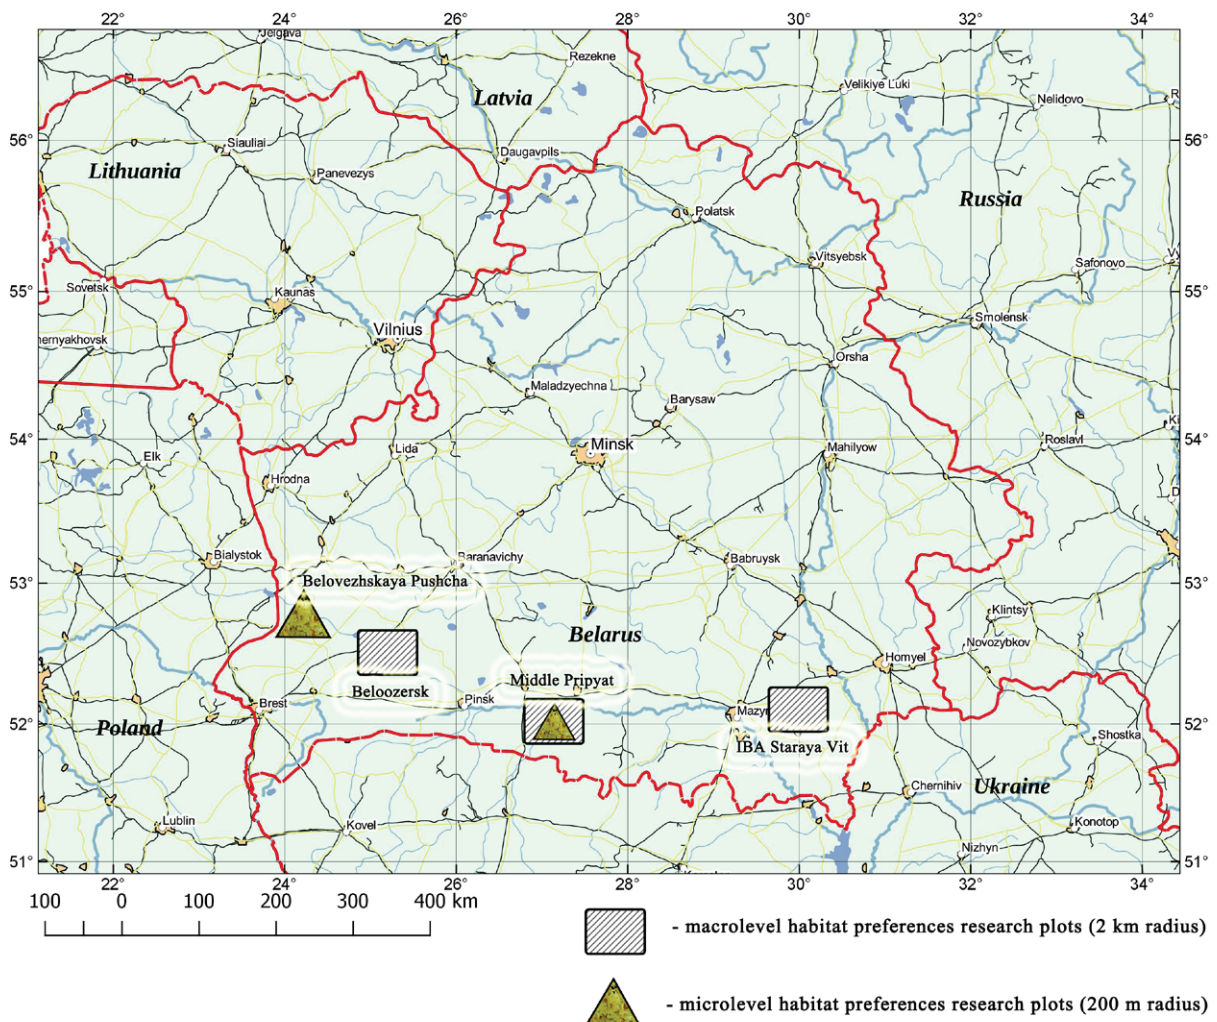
22° 24° 26° 28° 30° 32° 34°

Jelgava
Rezekne
Latvia
Velikiye Luki
Nelidovo
56° 56°
Siauliai
Daugavpils
Lithuania
Panevezys
Russia
Polatsk
Vitsyebsk
Safonovo
55° 55°
Sovetsk
Kaunas
Vilnius
Smolensk
hernyakhovsk
Orsha
Maladzyechna
Barysaw
54° 54°
Minsk
Roslavl
Elk
Lida
Mahilyow
Hrodna
Bialystok
Baranavichy
Babruysk
53° 53°
Belovezhskaya Pushcha
Belarus
Klintsy
Novozybkov
Homyel
Beloozersk
Middle Pripyat
Brest
Pinsk
Mazyr
52° 52°
Poland
IBA Staraya Vit
Shostka
Chernihiv
Ukraine
Lublin
Kovel
Konotop
Nizhyn
51° 51°
22° 24° 26° 28° 30° 32° 34°

100 0 100 200 300 400 km

- macrolevel habitat preferences research plots (2 km radius)

- microlevel habitat preferences research plots (200 m radius)